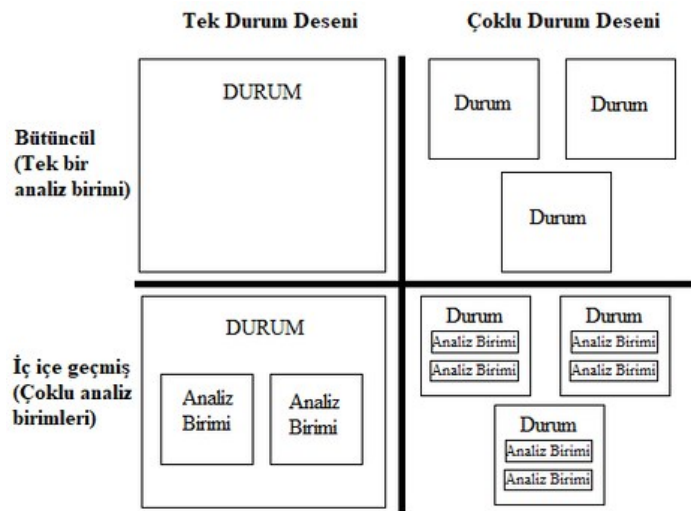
Tek Durum Deseni

Çoklu Durum Deseni

Bütüncül (Tek bir analiz birimi)

DURUM

Durum

Durum

Durum

İç içe geçmiş (Çoklu analiz birimleri)

DURUM

Analiz Birimi

Analiz Birimi

Durum
Analiz Birimi
Analiz Birimi

Durum
Analiz Birimi
Analiz Birimi

Durum
Analiz Birimi
Analiz Birimi